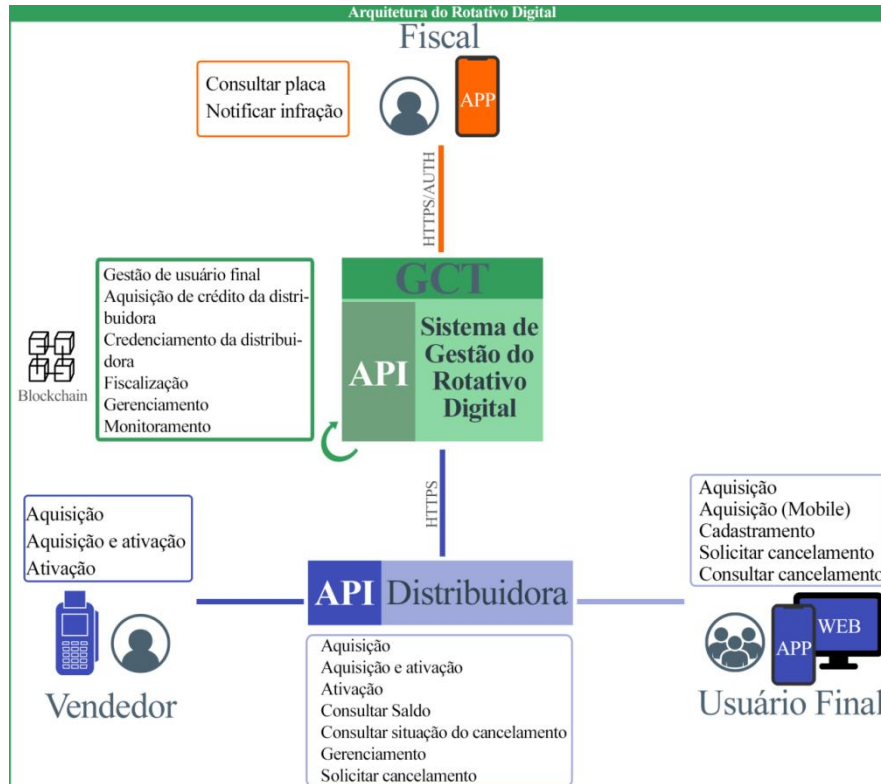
Arquitetura do Rotativo Digital

Fiscal

Consultar placa
Notificar infração

APP

HTTPS/AUTH

Gestão de usuário final
Aquisição de crédito da distribuidora
Credenciamento da distribuidora
Fiscalização
Gerenciamento
Monitoramento

Blockchain

GCT

API

Sistema de Gestão do Rotativo Digital

HTTPS

Aquisição
Aquisição e ativação
Ativação

API Distribuidora

Aquisição
Aquisição (Mobile)
Cadastramento
Solicitar cancelamento
Consultar cancelamento

Vendedor

Aquisição
Aquisição e ativação
Ativação
Consultar Saldo
Consultar situação do cancelamento
Gerenciamento
Solicitar cancelamento

APP

WEB

Usuário Final